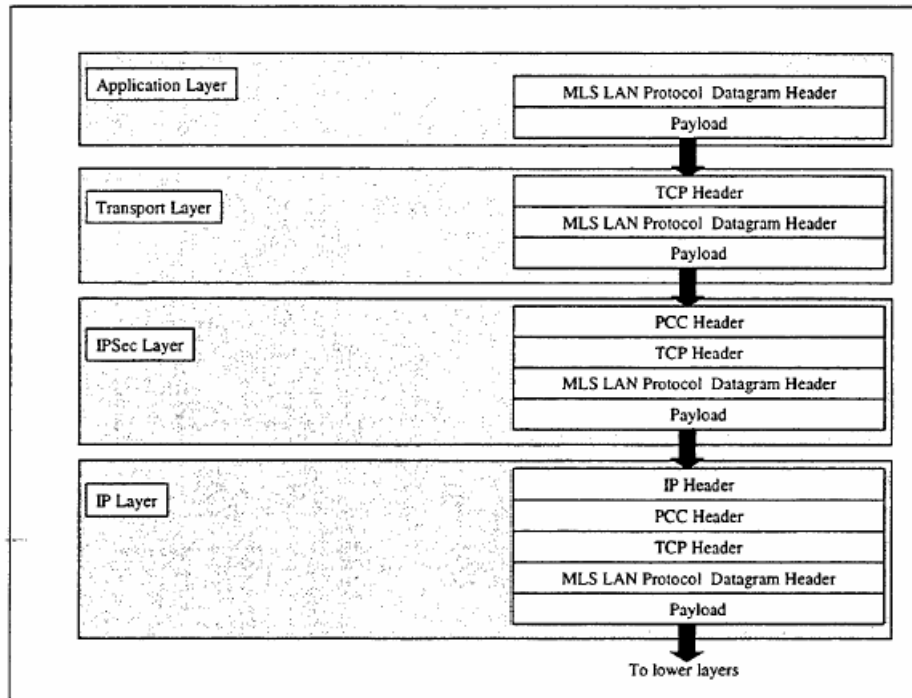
Application Layer

MLS LAN Protocol Datagram Header
Payload

Transport Layer

TCP Header
MLS LAN Protocol Datagram Header
Payload

IPSec Layer

PCC Header
TCP Header
MLS LAN Protocol Datagram Header
Payload

IP Layer

IP Header
PCC Header
TCP Header
MLS LAN Protocol Datagram Header
Payload

To lower layers